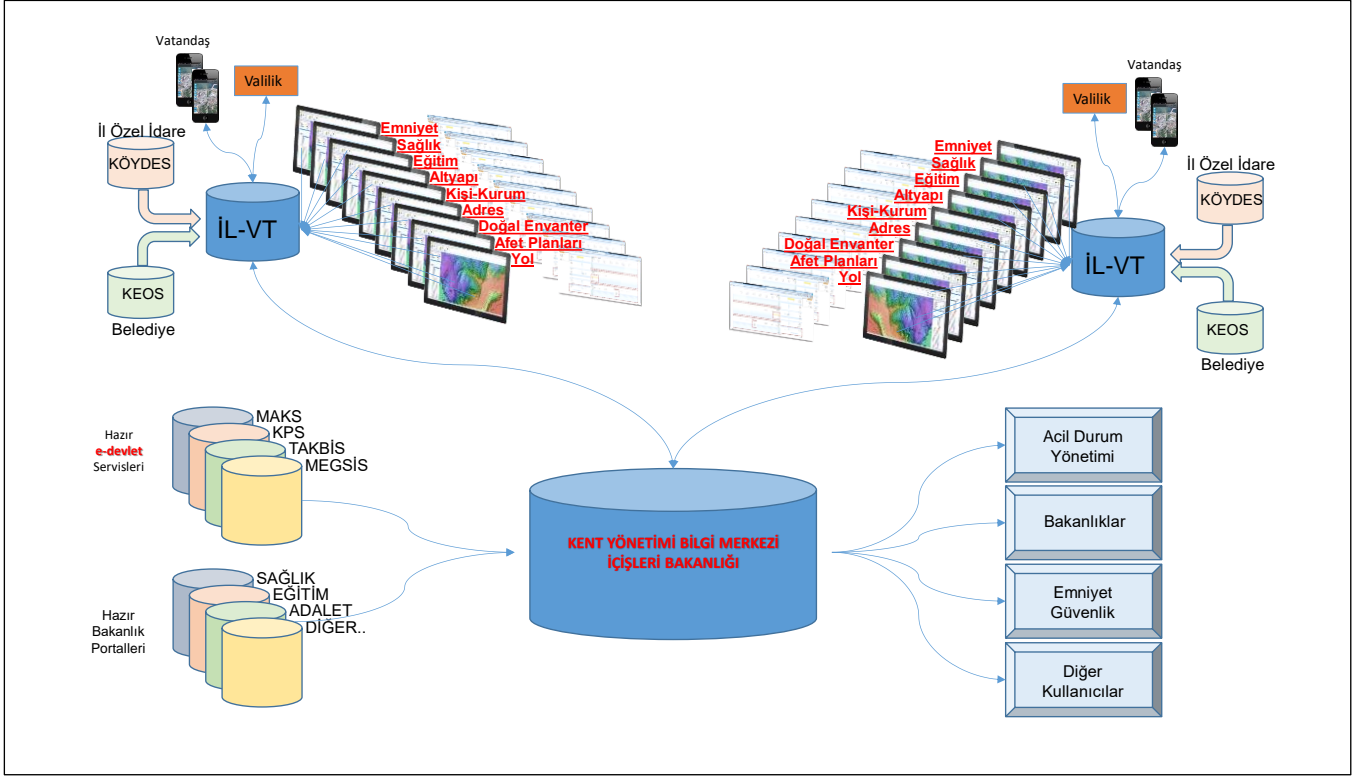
Vatandaş

Valilik

İl Özel İdare

KÖYDES

İL-VT

KEOS

Belediye

Emniyet
Sağlık
Eğitim
Altyapı
Kişi-Kurum
Adres
Doğal Envanter
Afet Planları
Yol

Vatandaş

Valilik

Emniyet
Sağlık
Eğitim
Altyapı
Kişi-Kurum
Adres
Doğal Envanter
Afet Planları
Yol

İl Özel İdare

KÖYDES

İL-VT

KEOS

Belediye

Hazır
e-devlet
Servisleri

MAKS
KPS
TAKBİS
MEGSİS

Hazır
Bakanlık
Portalleri

SAĞLIK
EĞİTİM
ADALET
DİĞER..

KENT YÖNETİMİ BİLGİ MERKEZİ
İÇİŞLERİ BAKANLIĞI

Acil Durum Yönetimi

Bakanlıklar

Emniyet Güvenlik

Diğer Kullanıcılar